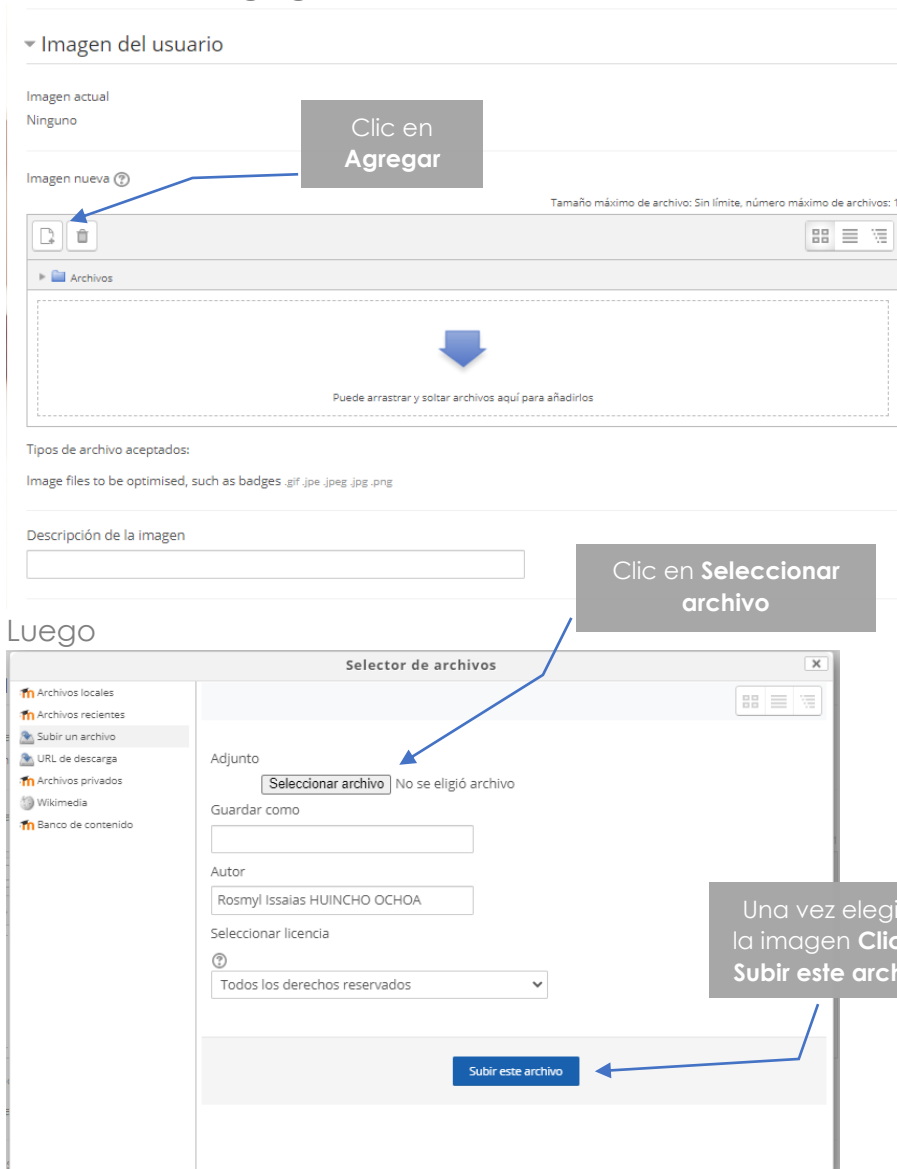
Imagen del usuario

Imagen actual
Ninguno

Clic en **Agregar**

Imagen nueva

Tamaño máximo de archivo: Sin límite, número máximo de archivos: 1

Archivos

Puede arrastrar y soltar archivos aquí para añadirlos

Tipos de archivo aceptados:

Image files to be optimised, such as badges .gif .jpe .jpeg .jpg .png

Descripción de la imagen

Clic en **Seleccionar archivo**

Luego

Selector de archivos

Archivos locales
Archivos recientes
Subir un archivo
URL de descarga
Archivos privados
Wikimedia
Banco de contenido

Adjunto
Seleccionar archivo No se eligió archivo
Guardar como

Autor
Rosmyl Issaias HUINCHO OCHOA
Seleccionar licencia

Todos los derechos reservados

Una vez elegi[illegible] la imagen **Cli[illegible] Subir este arch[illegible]**

Subir este archivo